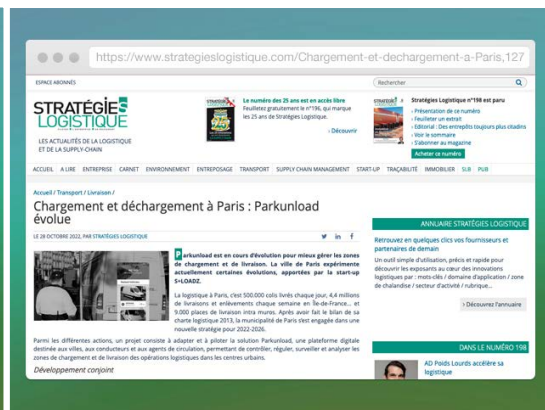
https://www.strategieslogistique.com/Chargement-et-dechargement-a-Paris,127

ESPACE ABONNÉS

Rechercher

STRATÉGIES LOGISTIQUE

LES ACTUALITÉS DE LA LOGISTIQUE ET DE LA SUPPLY-CHAIN

Le numéro des 25 ans est en accès libre
Feuilletez gratuitement le n°196, qui marque les 25 ans de Stratégies Logistique.
› Découvrir

Stratégies Logistique n°198 est paru
› Présentation de ce numéro
› Feuilleter un extrait
› Editorial : Des entrepôts toujours plus citadins
› Voir le sommaire
› S'abonner au magazine
Acheter ce numéro

ACCUEIL A LIRE ENTREPRISE CARNET ENVIRONNEMENT ENTREPOSAGE TRANSPORT SUPPLY CHAIN MANAGEMENT START-UP TRAÇABILITÉ IMMOBILIER SLB PUB

Accueil / Transport / Livraison /

Chargement et déchargement à Paris : Parkunload évolue

LE 28 OCTOBRE 2022, PAR STRATÉGIES LOGISTIQUE

Parkunload est en cours d'évolution pour mieux gérer les zones de chargement et de livraison. La ville de Paris expérimente actuellement certaines évolutions, apportées par la start-up S=LOADZ.

La logistique à Paris, c'est 500.000 colis livrés chaque jour, 4,4 millions de livraisons et enlèvements chaque semaine en Île-de-France... et 9.000 places de livraison intra muros. Après avoir fait le bilan de sa charte logistique 2013, la municipalité de Paris s'est engagée dans une nouvelle stratégie pour 2022-2026.

Parmi les différentes actions, un projet consiste à adapter et à piloter la solution Parkunload, une plateforme digitale destinée aux villes, aux conducteurs et aux agents de circulation, permettant de contrôler, réguler, surveiller et analyser les zones de chargement et de livraison des opérations logistiques dans les centres urbains.

Développement conjoint

ANNUAIRE STRATÉGIES LOGISTIQUE

Retrouvez en quelques clics vos fournisseurs et partenaires de demain

Un outil simple d'utilisation, précis et rapide pour découvrir les exposants au cœur des innovations logistiques par : mots-clés / domaine d'application / zone de chalandise / secteur d'activité / rubrique...

› Découvrez l'annuaire

DANS LE NUMÉRO 198

AD Poids Lourds accélère sa logistique